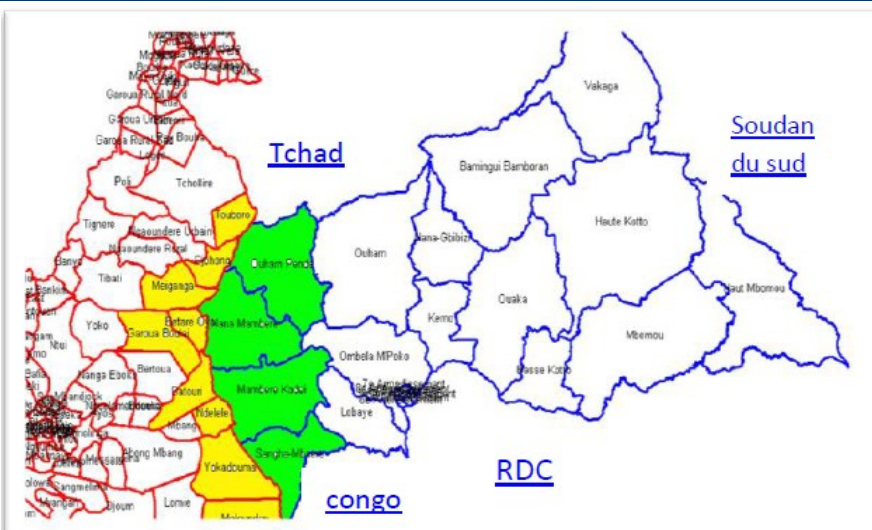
Tchad

Soudan du sud

RDC

congo

Vakaga

Bamingui Bamboran

Haute Kotto

Haut Mbomou

Mbomou

Ouaka

Basse Kotto

Kemo

Nana-Gbibizi

Ouham

Ouham Pende

Nana Mambere

Mambere Kadei

Sangha-Mbaere

Ombella M'Poko

Lobaye

Garoua Rural

Garoua Urbain

Rey Bouba

Poli

Tchollire

Tignere

Touboro

Ngaoundere Urbain

Ngaoundere Rural

Djohong

Banyo

Tibati

Meiganga

Yoko

Bertoua

Garoua Boulai

Betare Oya

Ntui

Nanga Eboko

Bertoua

Batouri

Ndelele

Mbang

Abong Mbang

Yokadouma

Lomie

Djoum

Moloundou